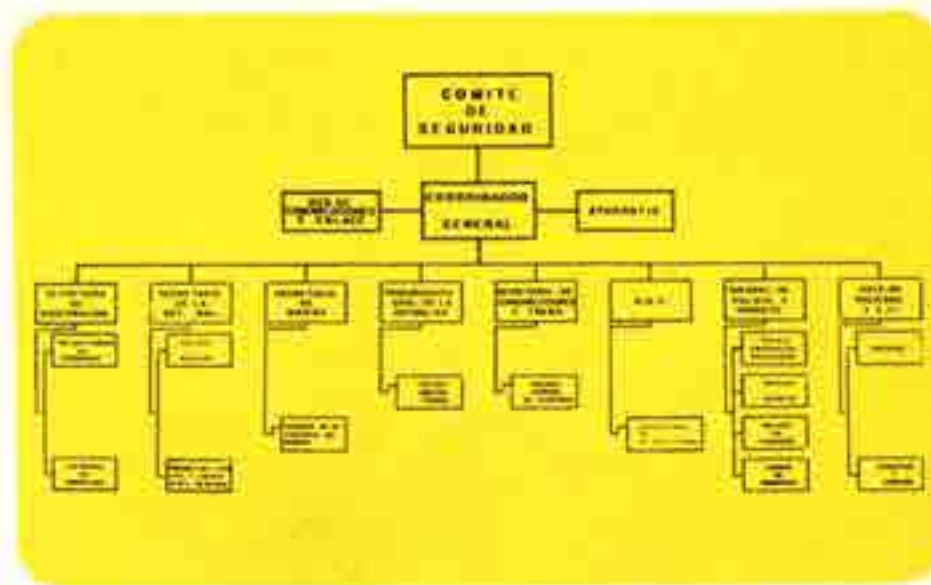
COMITE DE SEGURIDAD

RED DE COMUNICACIONES Y ENLACE

COORDINACION GENERAL

APOYO

SECRETARIA DE GOBERNACION

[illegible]

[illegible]

SECRETARIA DE LA DEF. NAL.

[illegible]

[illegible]

SECRETARIA DE MARINA

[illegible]

PROCURADURIA GRAL. DE LA REPUBLICA

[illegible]

SECRETARIA DE COMUNICACIONES Y TRANS.

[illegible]

D.D.F.

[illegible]

DIRECCION DE POLICIA Y TRANSITO

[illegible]

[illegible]

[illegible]

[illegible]

JEFE DE PROCURAD. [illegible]

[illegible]

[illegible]